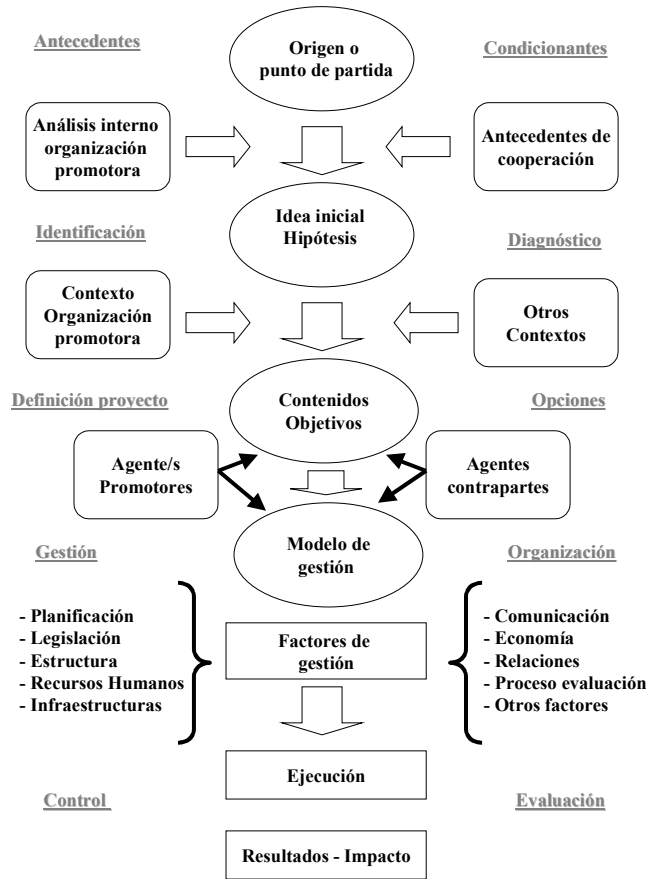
Antecedentes

Origen o punto de partida

Condicionantes

Análisis interno organización promotora

Antecedentes de cooperación

Idea inicial Hipótesis

Identificación

Diagnóstico

Contexto Organización promotora

Otros Contextos

Definición proyecto

Contenidos Objetivos

Opciones

Agente/s Promotores

Agentes contrapartes

Modelo de gestión

Gestión

Organización

- Planificación
- Legislación
- Estructura
- Recursos Humanos
- Infraestructuras

Factores de gestión

- Comunicación
- Economía
- Relaciones
- Proceso evaluación
- Otros factores

Ejecución

Control

Evaluación

Resultados - Impacto